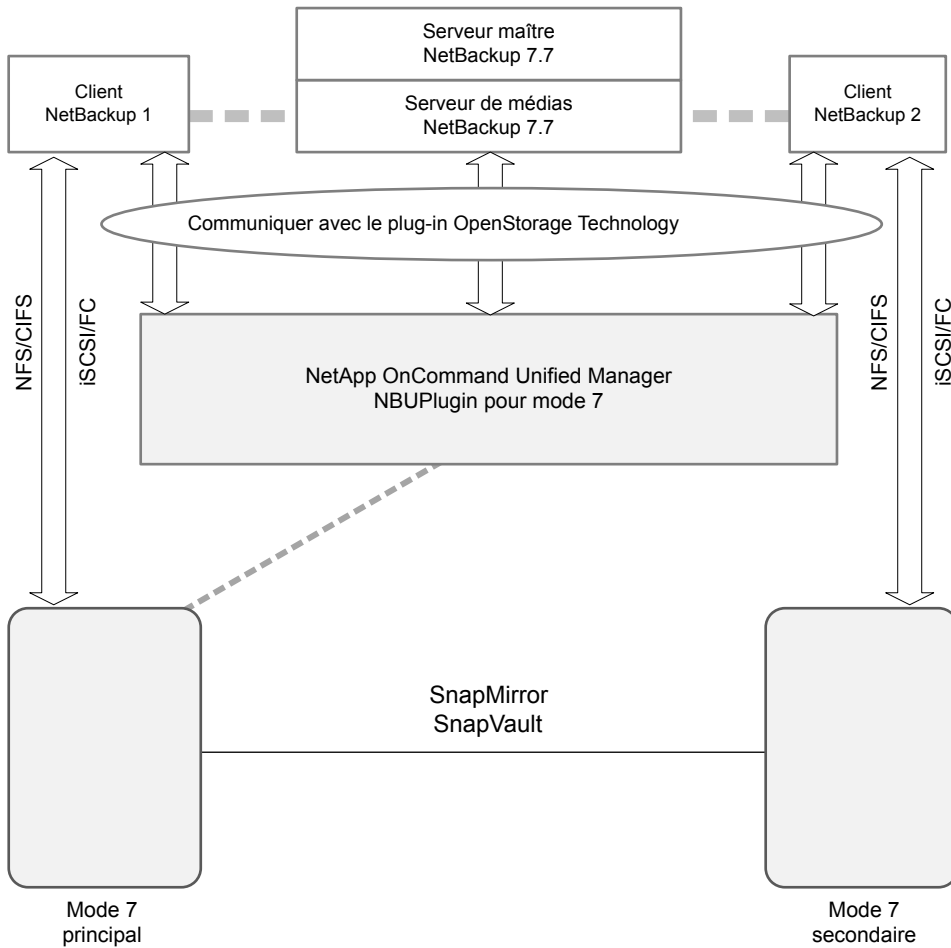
Serveur maître
NetBackup 7.7

Client
NetBackup 1

Serveur de médias
NetBackup 7.7

Client
NetBackup 2

Communiquer avec le plug-in OpenStorage Technology

NFS/CIFS

iSCSI/FC

NetApp OnCommand Unified Manager
NBUPlugin pour mode 7

NFS/CIFS

iSCSI/FC

SnapMirror
SnapVault

Mode 7
principal

Mode 7
secondaire